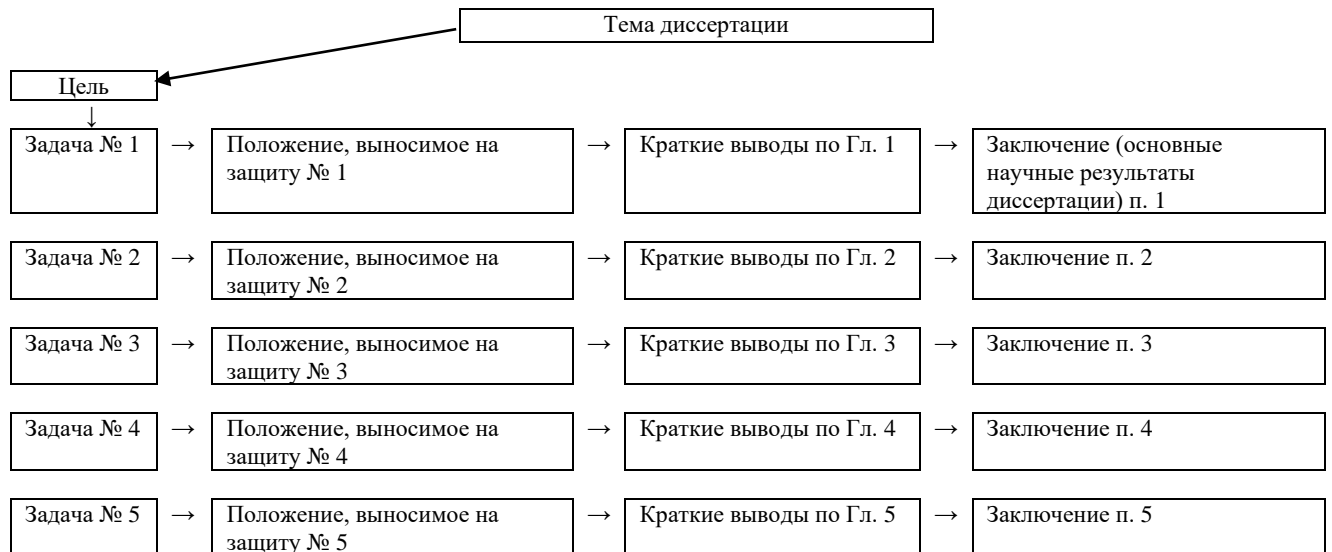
Тема диссертации

Цель

↓

Задача № 1 → Положение, выносимое на защиту № 1 → Краткие выводы по Гл. 1 → Заключение (основные научные результаты диссертации) п. 1

Задача № 2 → Положение, выносимое на защиту № 2 → Краткие выводы по Гл. 2 → Заключение п. 2

Задача № 3 → Положение, выносимое на защиту № 3 → Краткие выводы по Гл. 3 → Заключение п. 3

Задача № 4 → Положение, выносимое на защиту № 4 → Краткие выводы по Гл. 4 → Заключение п. 4

Задача № 5 → Положение, выносимое на защиту № 5 → Краткие выводы по Гл. 5 → Заключение п. 5